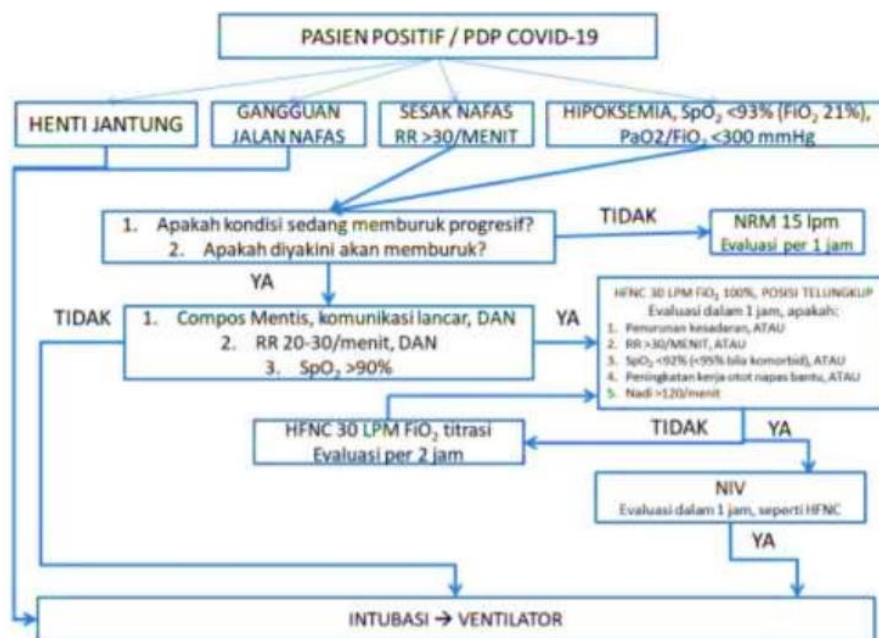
PASIEN POSITIF / PDP COVID-19

HENTI JANTUNG

GANGGUAN JALAN NAFAS

SESAK NAFAS RR >30/MENIT

HIPOKSEMIA, $SpO_2$ <93% ($FiO_2$ 21%), $PaO2/FiO_2$ <300 mmHg

1. Apakah kondisi sedang memburuk progresif?
2. Apakah diyakini akan memburuk?

TIDAK

NRM 15 lpm
Evaluasi per 1 jam

YA

TIDAK

1. Compos Mentis, komunikasi lancar, DAN
2. RR 20-30/menit, DAN
3. $SpO_2$ >90%

YA

HFNC 30 LPM $FiO_2$ 100%, POSISI TELUNGKUP
Evaluasi dalam 1 jam, apakah:
1. Penurunan kesadaran, ATAU
2. RR >30/MENIT, ATAU
3. $SpO_2$ <92% (<95% bila komorbid), ATAU
4. Peningkatan kerja otot napas bantu, ATAU
5. Nadi >120/menit

HFNC 30 LPM $FiO_2$ titrasi
Evaluasi per 2 jam

TIDAK

YA

NIV
Evaluasi dalam 1 jam, seperti HFNC

YA

INTUBASI → VENTILATOR